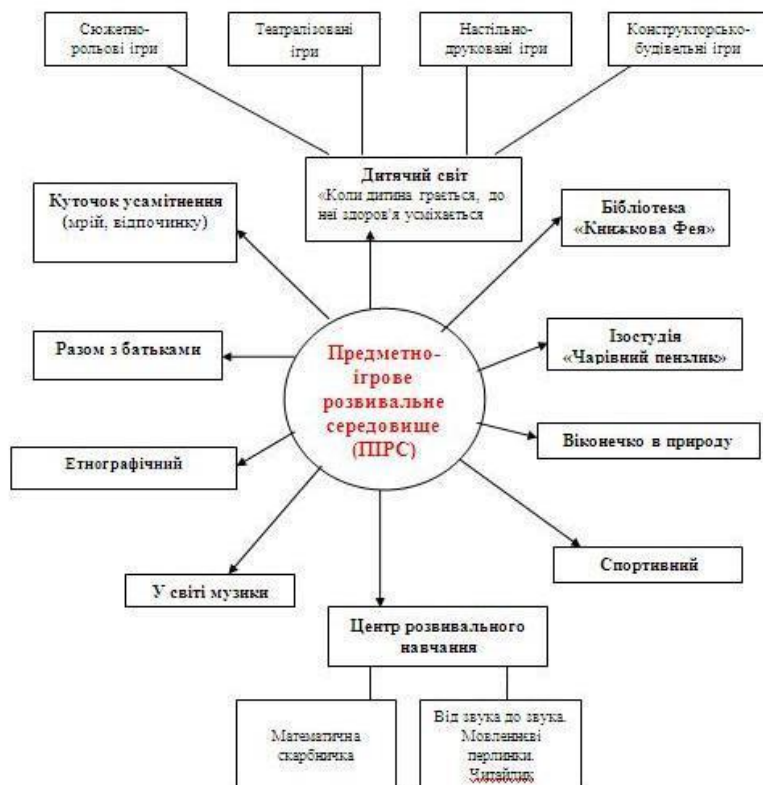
Сюжетно-рольові ігри

Театралізовані ігри

Настільно-друковані ігри

Конструкторсько-будівельні ігри

Дитячий світ
«Коли дитина грається, до неї здоров'я усміхається

Куточок усамітнення (мрій, відпочинку)

Бібліотека «Книжкова Фея»

Разом з батьками

Предметно-ігрове розвивальне середовище (ПРС)

Ізостудія «Чарівний пензлик»

Віконечко в природу

Етнографічний

Спортивний

У світі музики

Центр розвивального навчання

Математична скарбничка

Від звука до звука. Мовленнєві перлинки. Читайлик